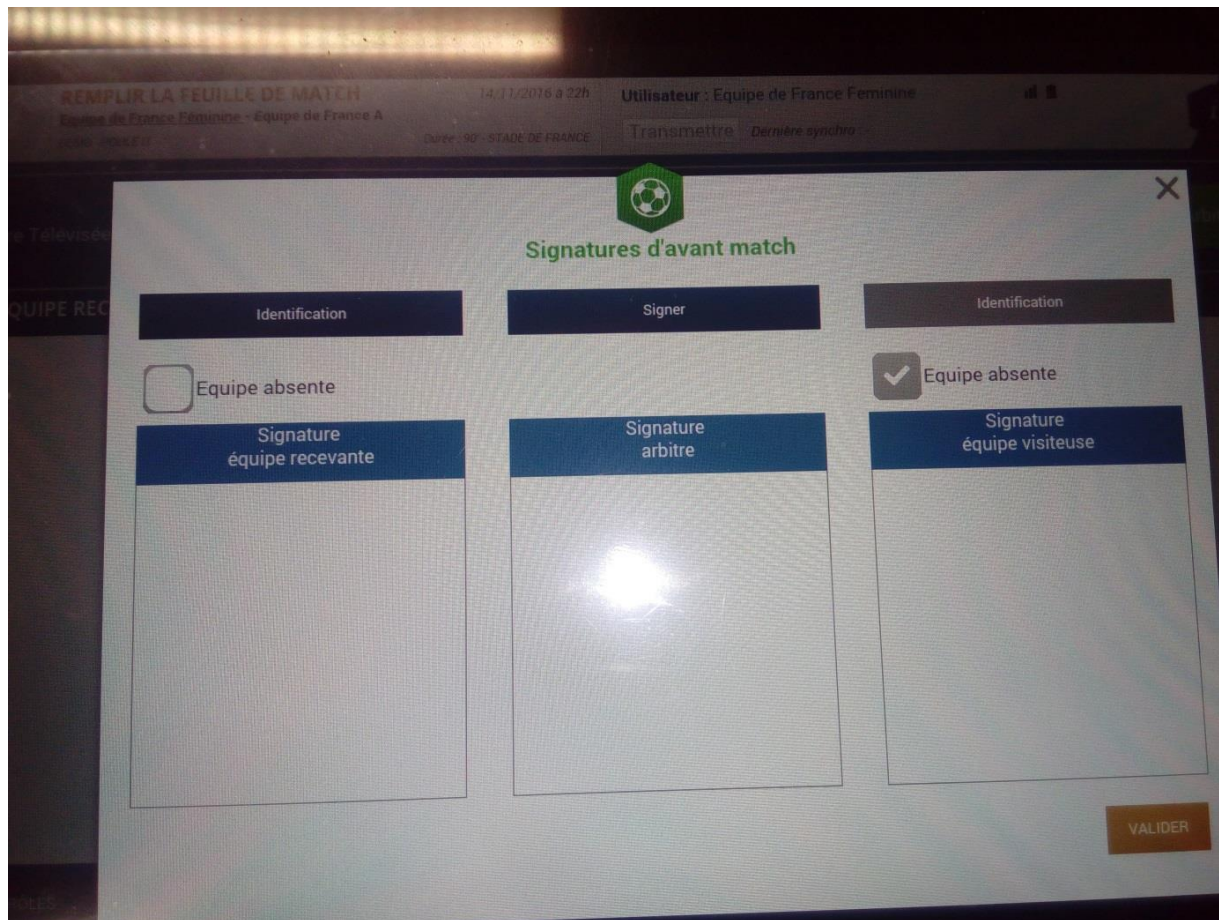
REMPLIR LA FEUILLE DE MATCH
Equipe de France Féminine - Equipe de France A
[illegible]

14/11/2016 à 22h
Durée : 90' - STADE DE FRANCE

Utilisateur : Equipe de France Feminine
Transmettre Dernière synchro

e Télévisée

QUIPE REC

×

Signatures d'avant match

Identification

Signer

Identification

Equipe absente

Equipe absente

Signature
équipe recevante

Signature
arbitre

Signature
équipe visiteuse

VALIDER